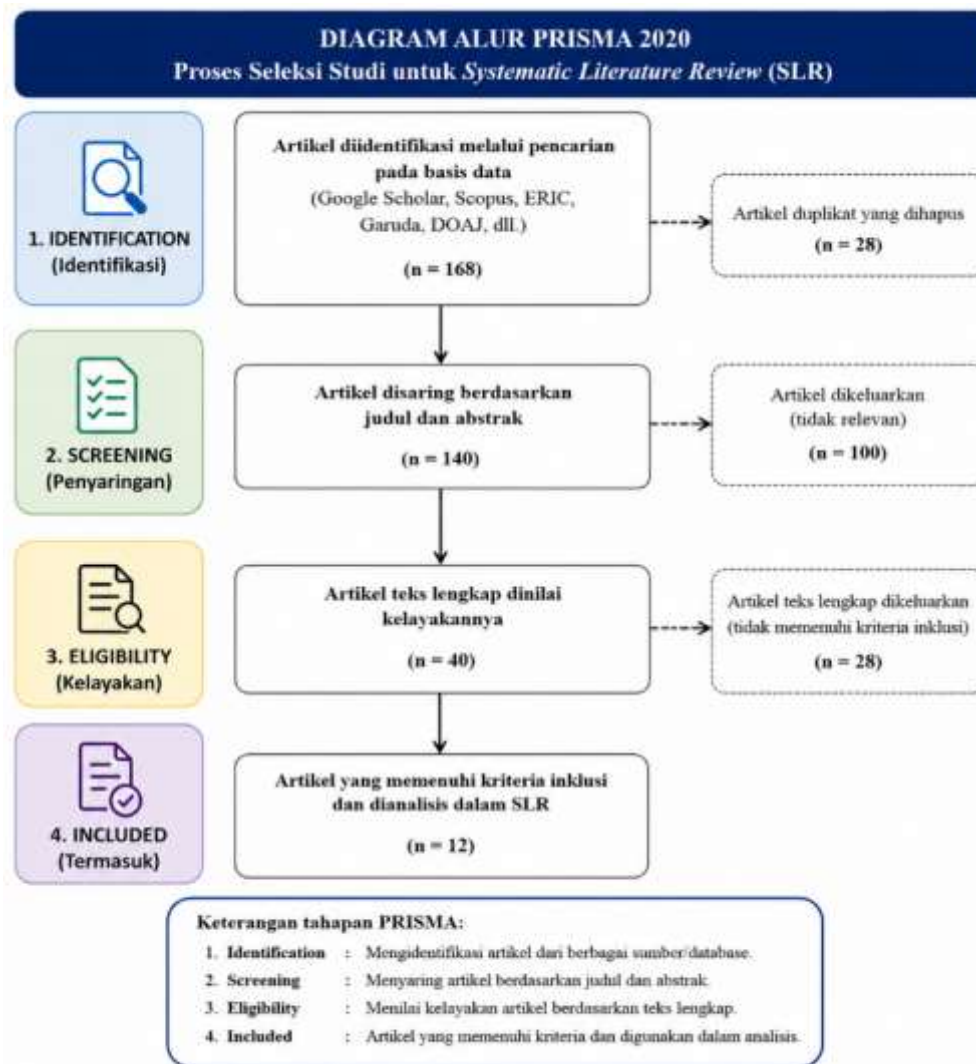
DIAGRAM ALUR PRISMA 2020
Proses Seleksi Studi untuk *Systematic Literature Review* (SLR)

1. IDENTIFICATION
(Identifikasi)

Artikel diidentifikasi melalui pencarian pada basis data
(Google Scholar, Scopus, ERIC, Garuda, DOAJ, dll.)
(n = 168)

Artikel duplikat yang dihapus
(n = 28)

2. SCREENING
(Penyaringan)

Artikel disaring berdasarkan judul dan abstrak
(n = 140)

Artikel dikeluarkan
(tidak relevan)
(n = 100)

3. ELIGIBILITY
(Kelayakan)

Artikel teks lengkap dinilai kelayakannya
(n = 40)

Artikel teks lengkap dikeluarkan
(tidak memenuhi kriteria inklusi)
(n = 28)

4. INCLUDED
(Termasuk)

Artikel yang memenuhi kriteria inklusi dan dianalisis dalam SLR
(n = 12)

Keterangan tahapan PRISMA:
1. Identification : Mengidentifikasi artikel dari berbagai sumber/database.
2. Screening : Menyaring artikel berdasarkan judul dan abstrak.
3. Eligibility : Menilai kelayakan artikel berdasarkan teks lengkap.
4. Included : Artikel yang memenuhi kriteria dan digunakan dalam analisis.